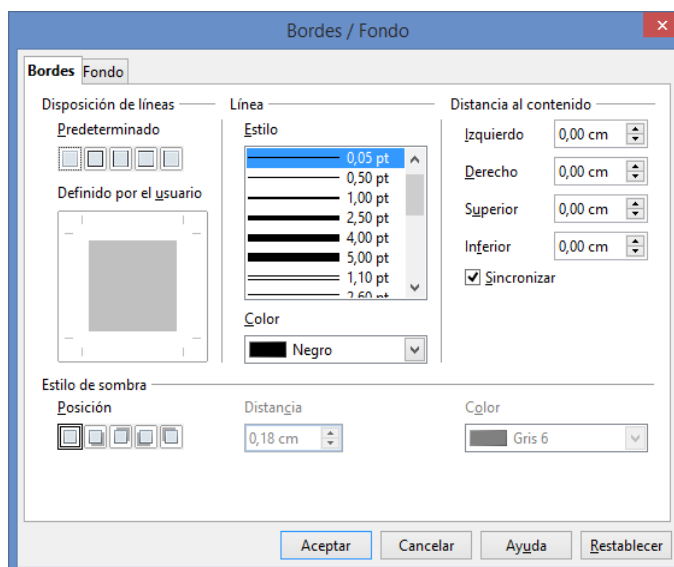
Bordes / Fondo

Bordes Fondo

Disposición de líneas

Predeterminado

Definido por el usuario

Línea

Estilo

0,05 pt
0,50 pt
1,00 pt
2,50 pt
4,00 pt
5,00 pt
1,10 pt
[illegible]

Color

Negro

Distancia al contenido

Izquierdo 0,00 cm

Derecho 0,00 cm

Superior 0,00 cm

Inferior 0,00 cm

Sincronizar

Estilo de sombra

Posición

Distancia

0,18 cm

Color

Gris 6

Aceptar Cancelar Ayuda Restablecer